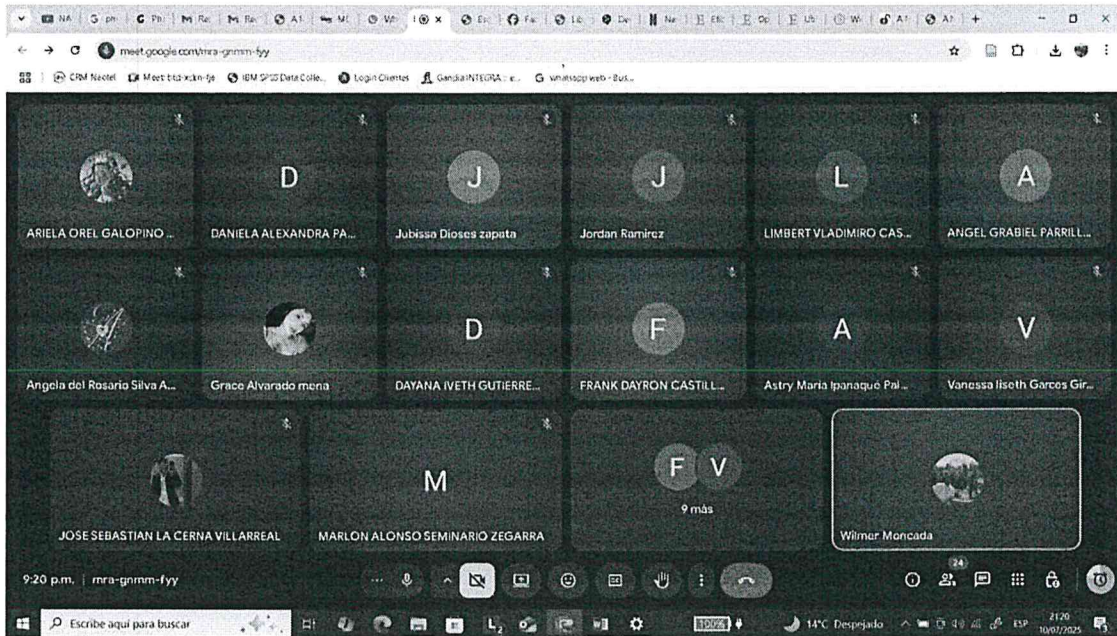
meet.google.com/mra-gnmm-fyy

CRM Neotel  Meet-btd-xckn-fje  IBM SPSS Data Colle...  Login Clientes  GandiaINTEGRA - e...  G whatsapp web - Bus...

D
J
J
L
A

ARIELA OREL GALOPINO ...
DANIELA ALEXANDRA PA...
Jubissa Dioses zapata
Jordan Ramirez
LIMBERT VLADIMIRO CAS...
ANGEL GRABIEL PARRILL...

D
F
A
V

Angela del Rosario Silva A...
Grace Alvarado mena
DAYANA IVETH GUTIERRE...
FRANK DAYRON CASTILL...
Astry Maria Ipanaqué Pal...
Vanessa liseth Garces Gir...

M
F V
9 más

JOSE SEBASTIAN LA CERNA VILLARREAL
MARLON ALONSO SEMINARIO ZEGARRA
Wilmer Moncada

9:20 p.m. | mra-gnmm-fyy

24

Escribe aquí para buscar

100%

14°C Despejado  ESP  21:20  10/07/2025